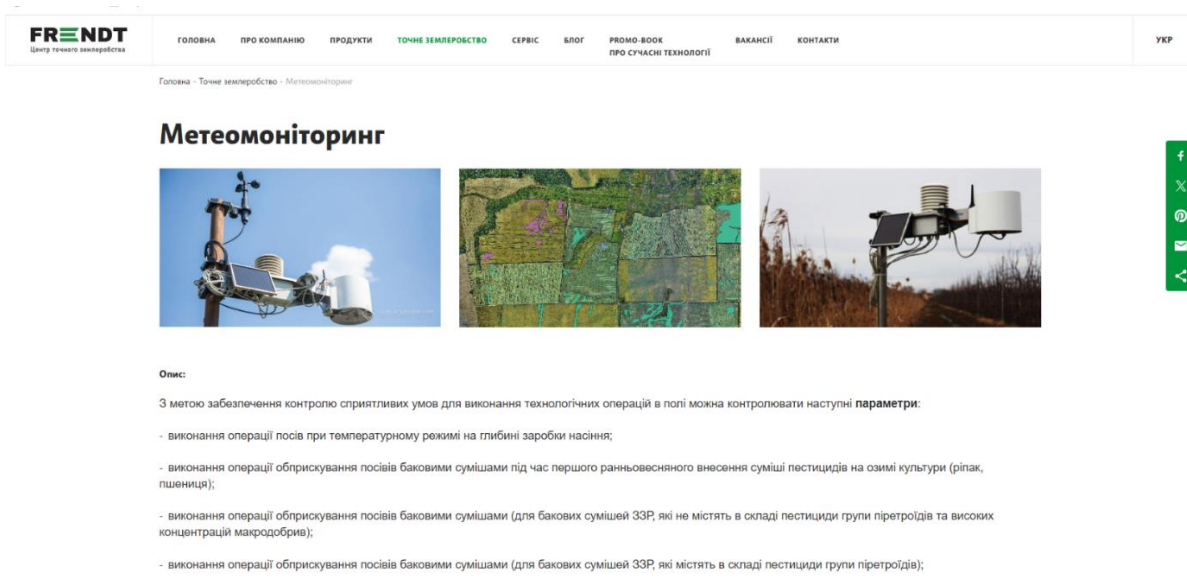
FRENDT
Центр точного землеробства

ГОЛОВНА ПРО КОМПАНІЮ ПРОДУКТИ ТОЧНЕ ЗЕМЛЕРОБСТВО СЕРВІС БЛОГ PROMO-BOOK ПРО СУЧАСНІ ТЕХНОЛОГІЇ ВАКАНСІЇ КОНТАКТИ УКР

Головна - Точне землеробство - Метеомоніторинг

Метеомоніторинг

Опис:

З метою забезпечення контролю сприятливих умов для виконання технологічних операцій в полі можна контролювати наступні параметри:

- виконання операції посів при температурному режимі на глибині зарobки насіння;

- виконання операції обприскування посівів баковими сумішами під час першого ранньовесняного внесення суміші пестицидів на озимі культури (ріпак, пшениця);

- виконання операції обприскування посівів баковими сумішами (для бакових сумішей ЗЗР, які не містять в складі пестициди групи піретроїдів та високих концентрацій макродобрив);

- виконання операції обприскування посівів баковими сумішами (для бакових сумішей ЗЗР, які містять в складі пестициди групи піретроїдів);